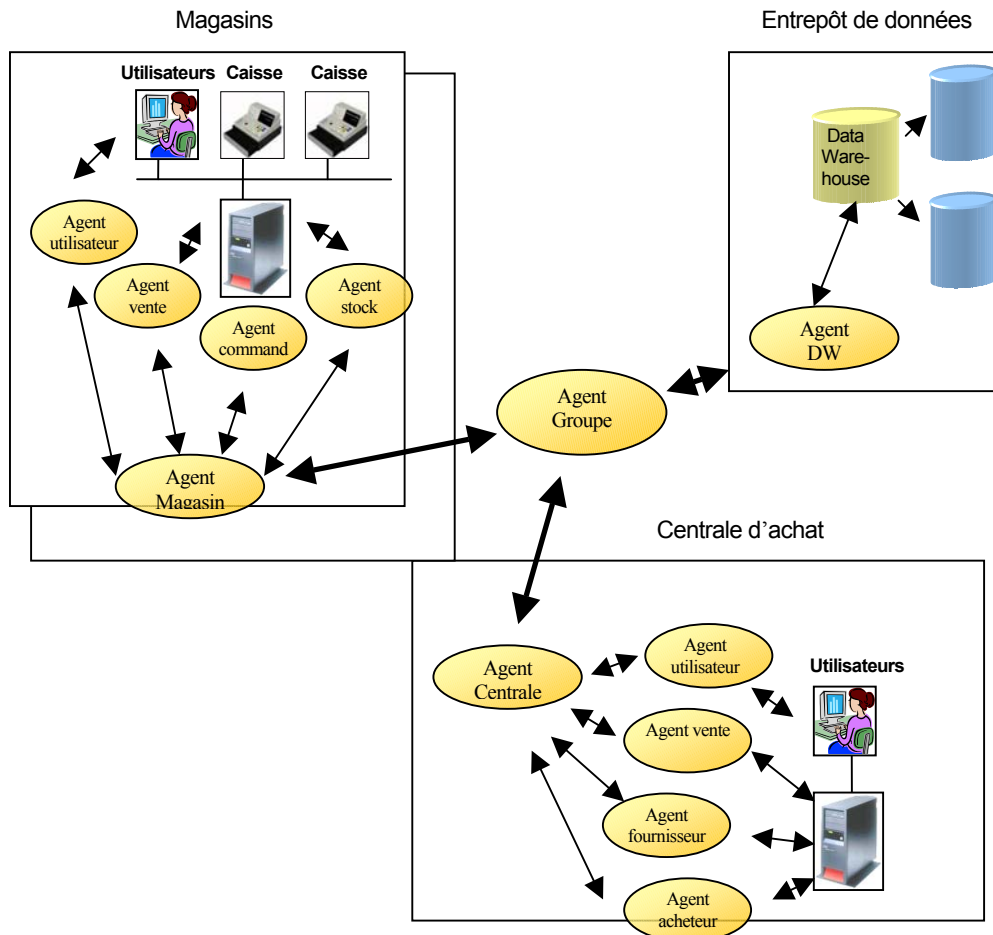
Magasins

Utilisateurs Caisse Caisse

Agent utilisateur

Agent vente

Agent command

Agent stock

Agent Magasin

Entrepôt de données

Data Warehouse

Agent DW

Agent Groupe

Centrale d'achat

Agent Centrale

Agent utilisateur

Utilisateurs

Agent vente

Agent fournisseur

Agent acheteur